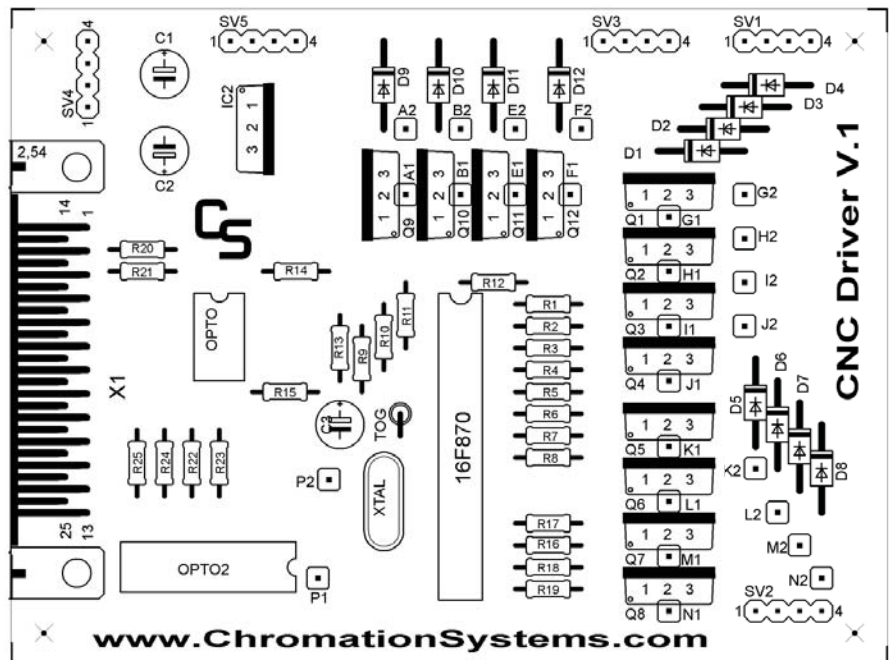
SV5
1 4
SV3
1 4
SV1
1 4
4
SV4
1
C1
C2
IC2
1 2 3
D9 D10 D11 D12
A2 B2 E2 F2
D4
D3
D2
D1
2,54
14 1
CS
3 2 1 A1
3 2 1 B1
3 2 1 E1
3 2 1 F1
Q9 Q10 Q11 Q12
1 2 3
Q1 G1
G2
1 2 3
Q2 H1
H2
1 2 3
Q3 I1
I2
1 2 3
Q4 J1
J2
CNC Driver V.1
R20
R21
R14
OPTO
R12
R13
R9
R10
R11
R1
R2
R3
R4
R5
R6
R7
R8
R15
X1
C3
TOG
16F870
D5 D6 D7 D8
1 2 3
Q5 K1
K2
1 2 3
Q6 L1
L2
1 2 3
Q7 M1
M2
1 2 3
Q8 N1
N2
R25 R24 R22 R23
P2
XTAL
R17
R16
R18
R19
25 13
OPTO2
P1
SV2
1 4
www.ChromationSystems.com